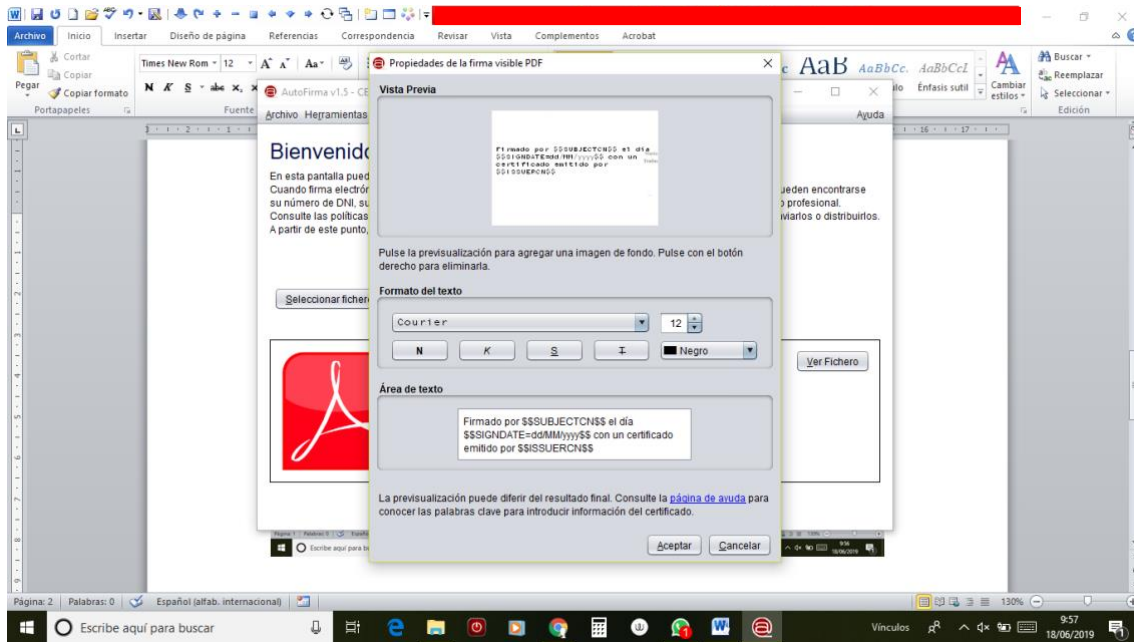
Archivo Inicio Insertar Diseño de página Referencias Correspondencia Revisar Vista Complementos Acrobat

Cortar
Copiar
Pegar
Copiar formato
Portapapeles
Times New Rom 12
N K S abc x,
Fuente
AaB AaBbCc. AaBbCcI
Énfasis sutil
Cambiar estilos
Buscar
Reemplazar
Seleccionar
Edición

AutoFirma v1.5 - CE
Archivo Herramientas
Ayuda

Bienvenido
En esta pantalla pued
Cuando firma electrón
su número de DNI, su
Consulte las políticas
A partir de este punto,
ueden encontrarse
profesional.
viarlos o distribuirlos.

Seleccionar fiche

Ver Fichero

Propiedades de la firma visible PDF

Vista Previa

Firmado por $$SUBJECTCN$$ el día $$SIGNDATE=dd/MM/yyyy$$ con un certificado emitido por $$ISSUERCN$$

Pulse la previsualización para agregar una imagen de fondo. Pulse con el botón derecho para eliminarla.

Formato del texto

Courier
12
N
K
S
T
Negro

Área de texto

Firmado por $$SUBJECTCN$$ el día $$SIGNDATE=dd/MM/yyyy$$ con un certificado emitido por $$ISSUERCN$$

La previsualización puede diferir del resultado final. Consulte la página de ayuda para conocer las palabras clave para introducir información del certificado.

Aceptar Cancelar

Escribe aquí para bu

Página: 2 | Palabras: 0 | Español (alfab. internacional)
130%

Escribe aquí para buscar
Vínculos
9:57
18/06/2019